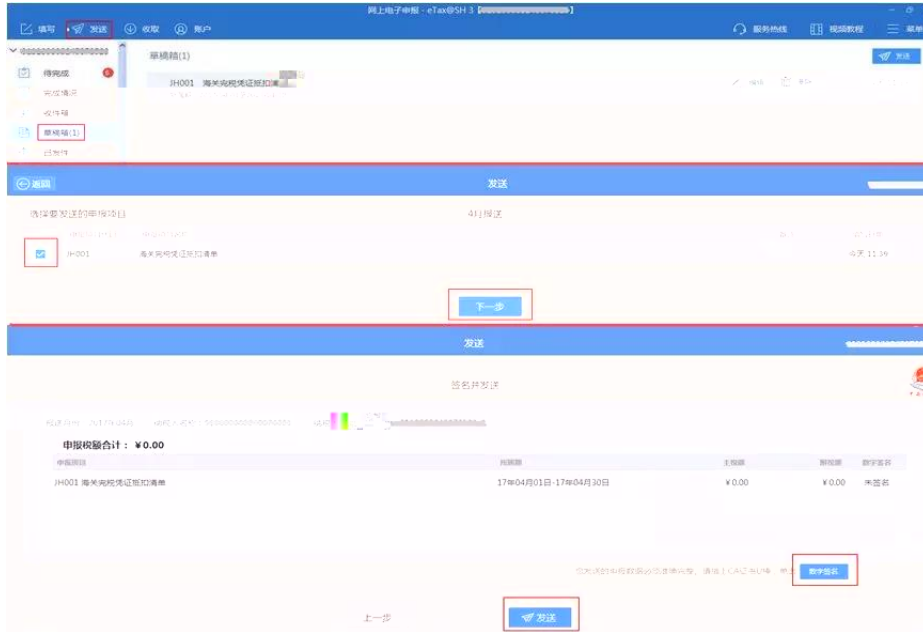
网上电子申报 - eTax@SH 3 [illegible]

填写 发送 收取 账户

服务热线 视频教程 菜单

草稿箱(1)

发送

待完成 6

完成情况

收件箱

草稿箱(1)

已发件

JH001 海关完税凭证抵扣清单

返回

发送

选择要发送的申报项目

4月报送

JH001 海关完税凭证抵扣清单

今天 11:59

下一步

发送

签名并发送

申报税额合计：¥0.00

| 申报项目 | 所属期 | 主税额 | 附税额 | 数字签名 |
|---|---|---|---|---|
| JH001 海关完税凭证抵扣清单 | 17年04月01日-17年04月30日 | ¥0.00 | ¥0.00 | 未签名 |

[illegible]

数字签名

上一步

发送